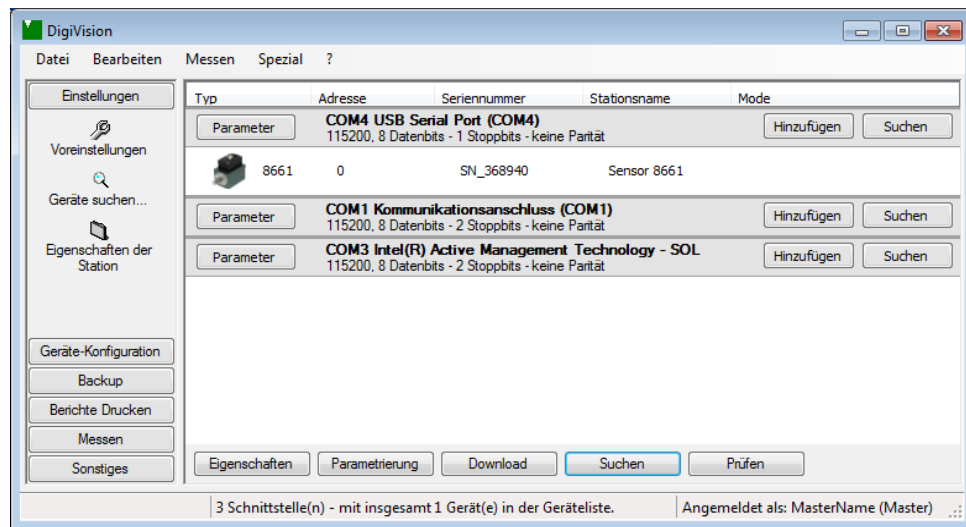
DigiVision

Datei Bearbeiten Messen Spezial ?

Einstellungen

Voreinstellungen

Geräte suchen...

Eigenschaften der Station

Geräte-Konfiguration
Backup
Berichte Drucken
Messen
Sonstiges

| Typ | Adresse | Seriennummer | Stationsname | Mode |
|---|---|---|---|---|

Parameter COM4 USB Serial Port (COM4)
115200, 8 Datenbits - 1 Stoppbits - keine Parität Hinzufügen Suchen

8661 0 SN_368940 Sensor 8661

Parameter COM1 Kommunikationsanschluss (COM1)
115200, 8 Datenbits - 2 Stoppbits - keine Parität Hinzufügen Suchen

Parameter COM3 Intel(R) Active Management Technology - SOL
115200, 8 Datenbits - 2 Stoppbits - keine Parität Hinzufügen Suchen

Eigenschaften Parametrierung Download Suchen Prüfen

3 Schnittstelle(n) - mit insgesamt 1 Gerät(e) in der Geräteliste. Angemeldet als: MasterName (Master)